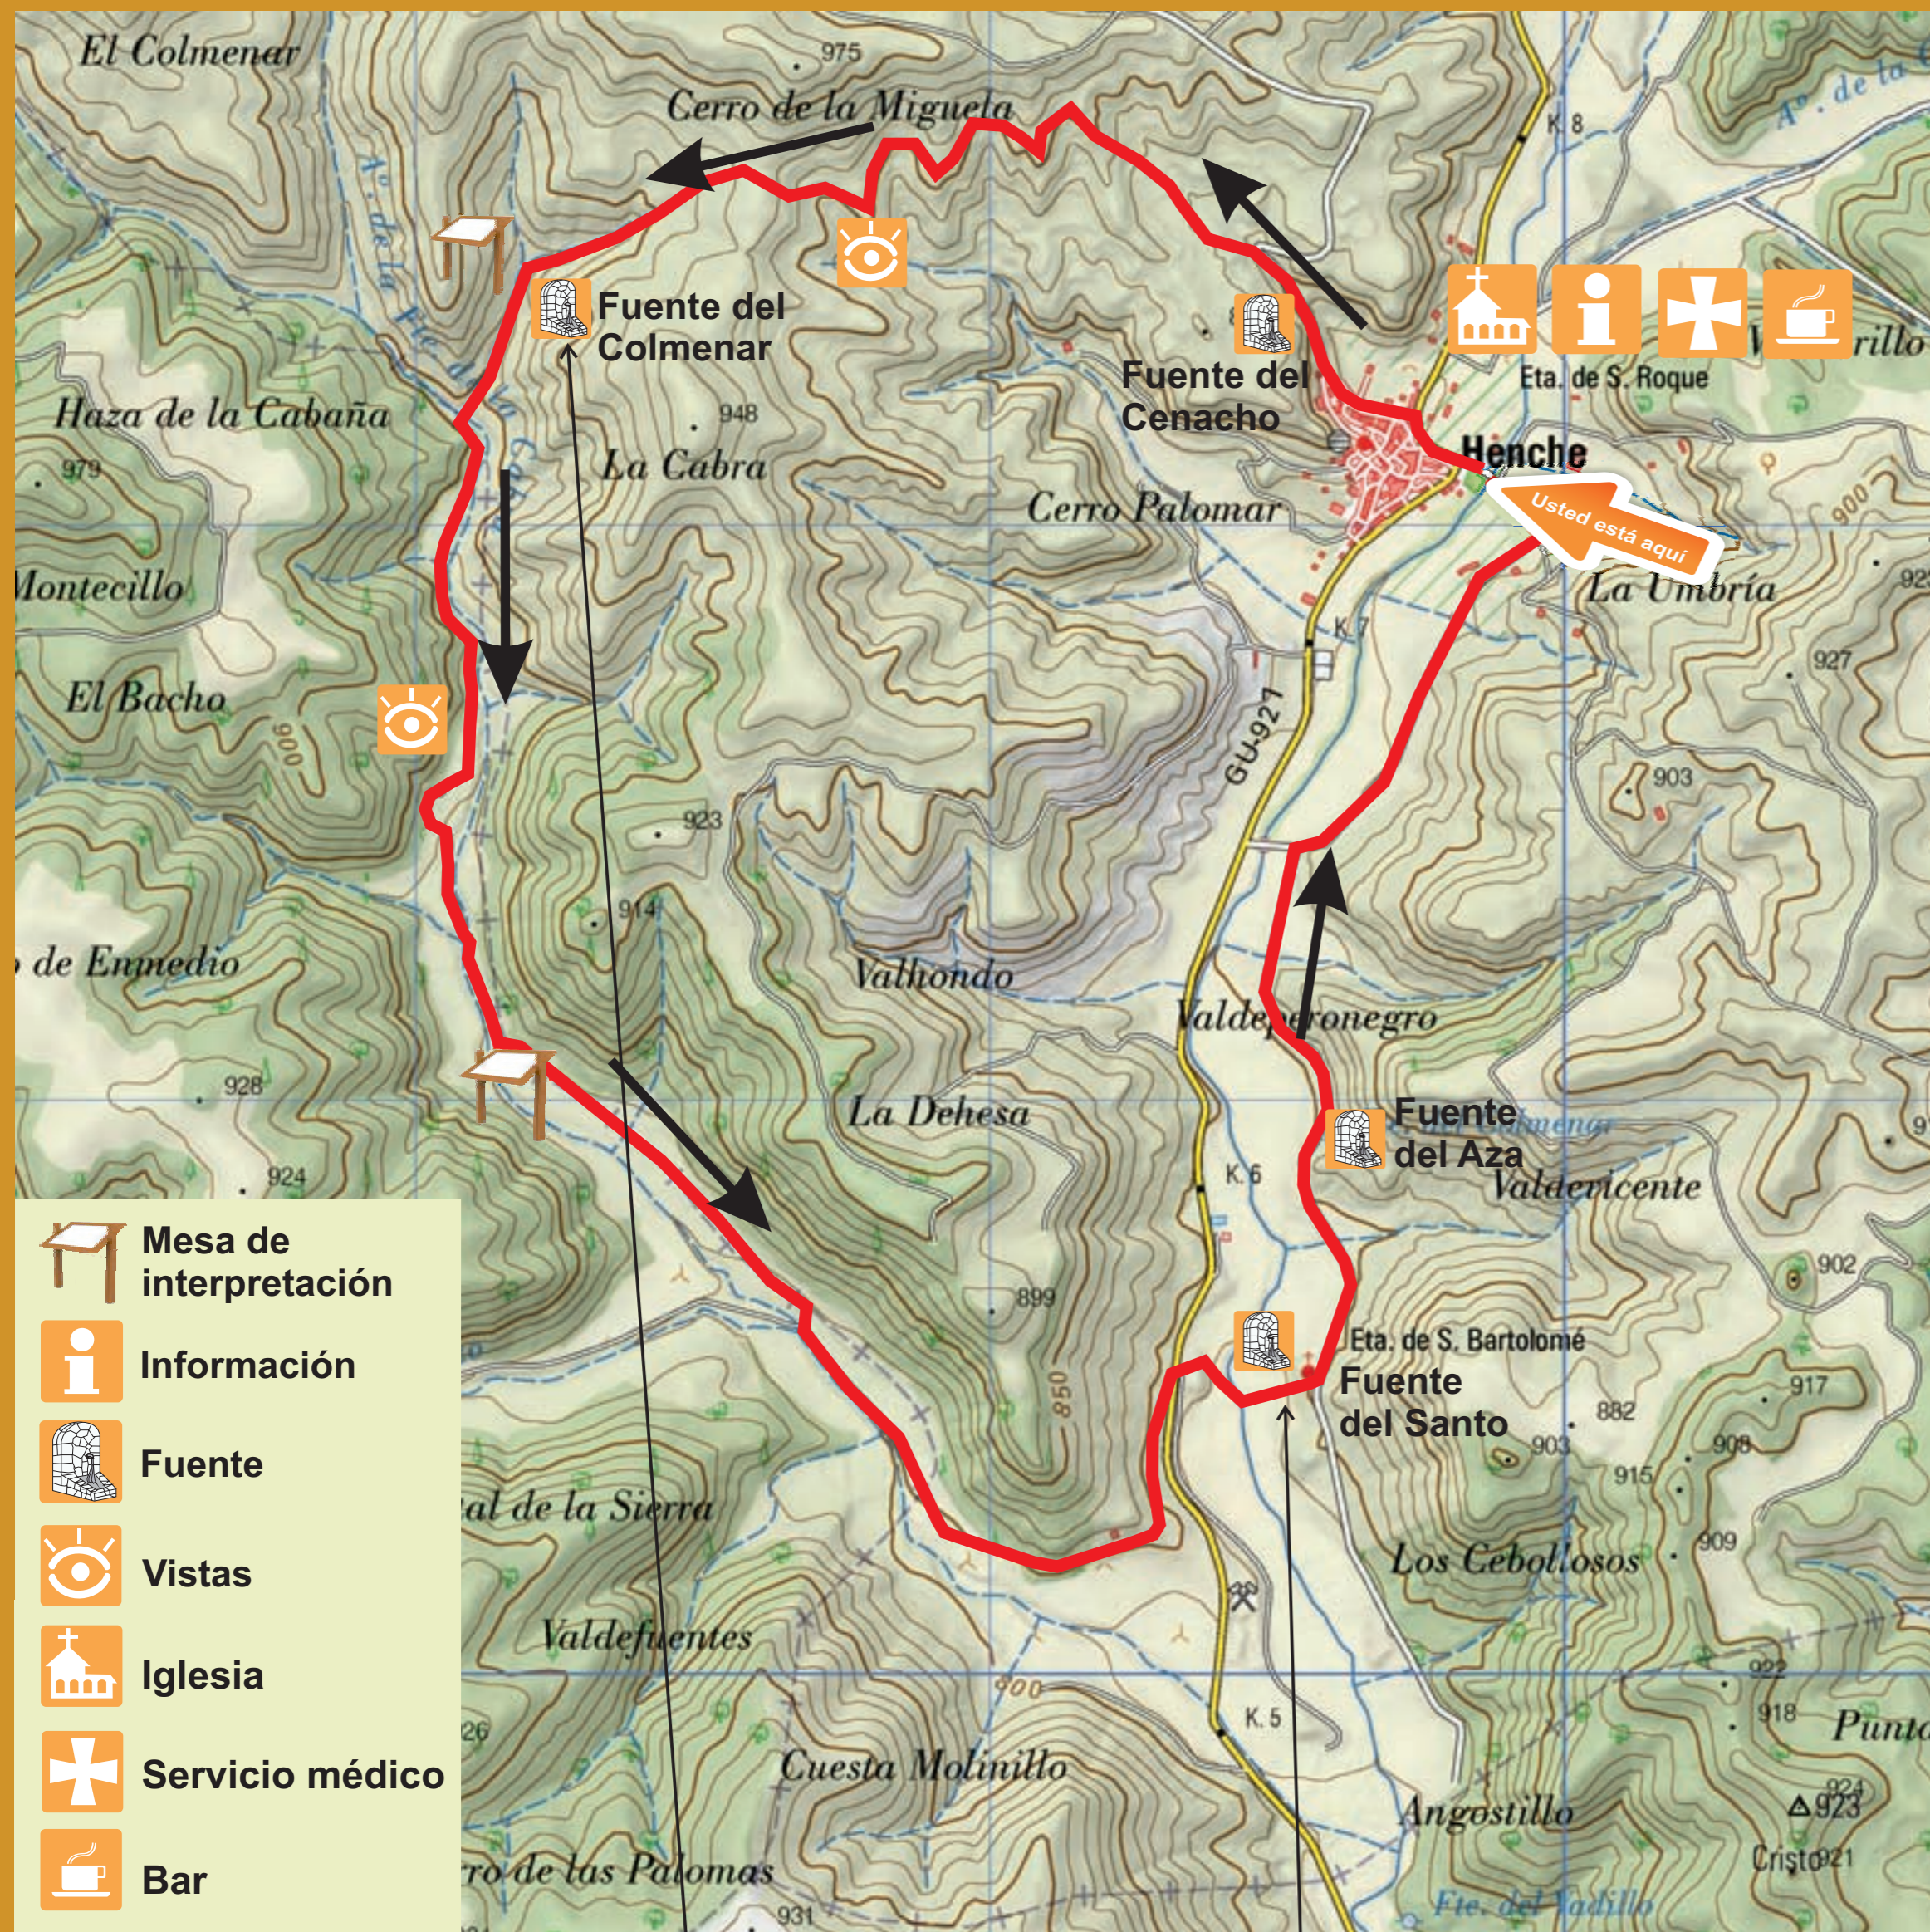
El Colmenar
975
Cerro de la Migueta
Fuente del Colmenar
Fuente del Cenacho
Eta. de S. Roque
Henche
Usted está aquí
Haza de la Cabaña
979
948
La Cabra
Cerro Palomar
Montecillo
La Umbría
El Bacho
906
GU-921
903
923
914
de Enmedio
Valhondo
Valdepronegro
La Dehesa
Fuente del Aza
Valdevicente
928
924
899
850
Eta. de S. Bartolomé
Fuente del Santo
882
903
915
908
917
909
902
Los Cebollosos
al de la Sierra
Valdefuentes
900
Cuesta Molinillo
Angostillo
923
Cristo
Punta
ro de las Palomas
931
Fte. del Vadillo
K. 8
K. 7
K. 6
K. 5
rillo
Mesa de interpretación
Información
Fuente
Vistas
Iglesia
Servicio médico
Bar